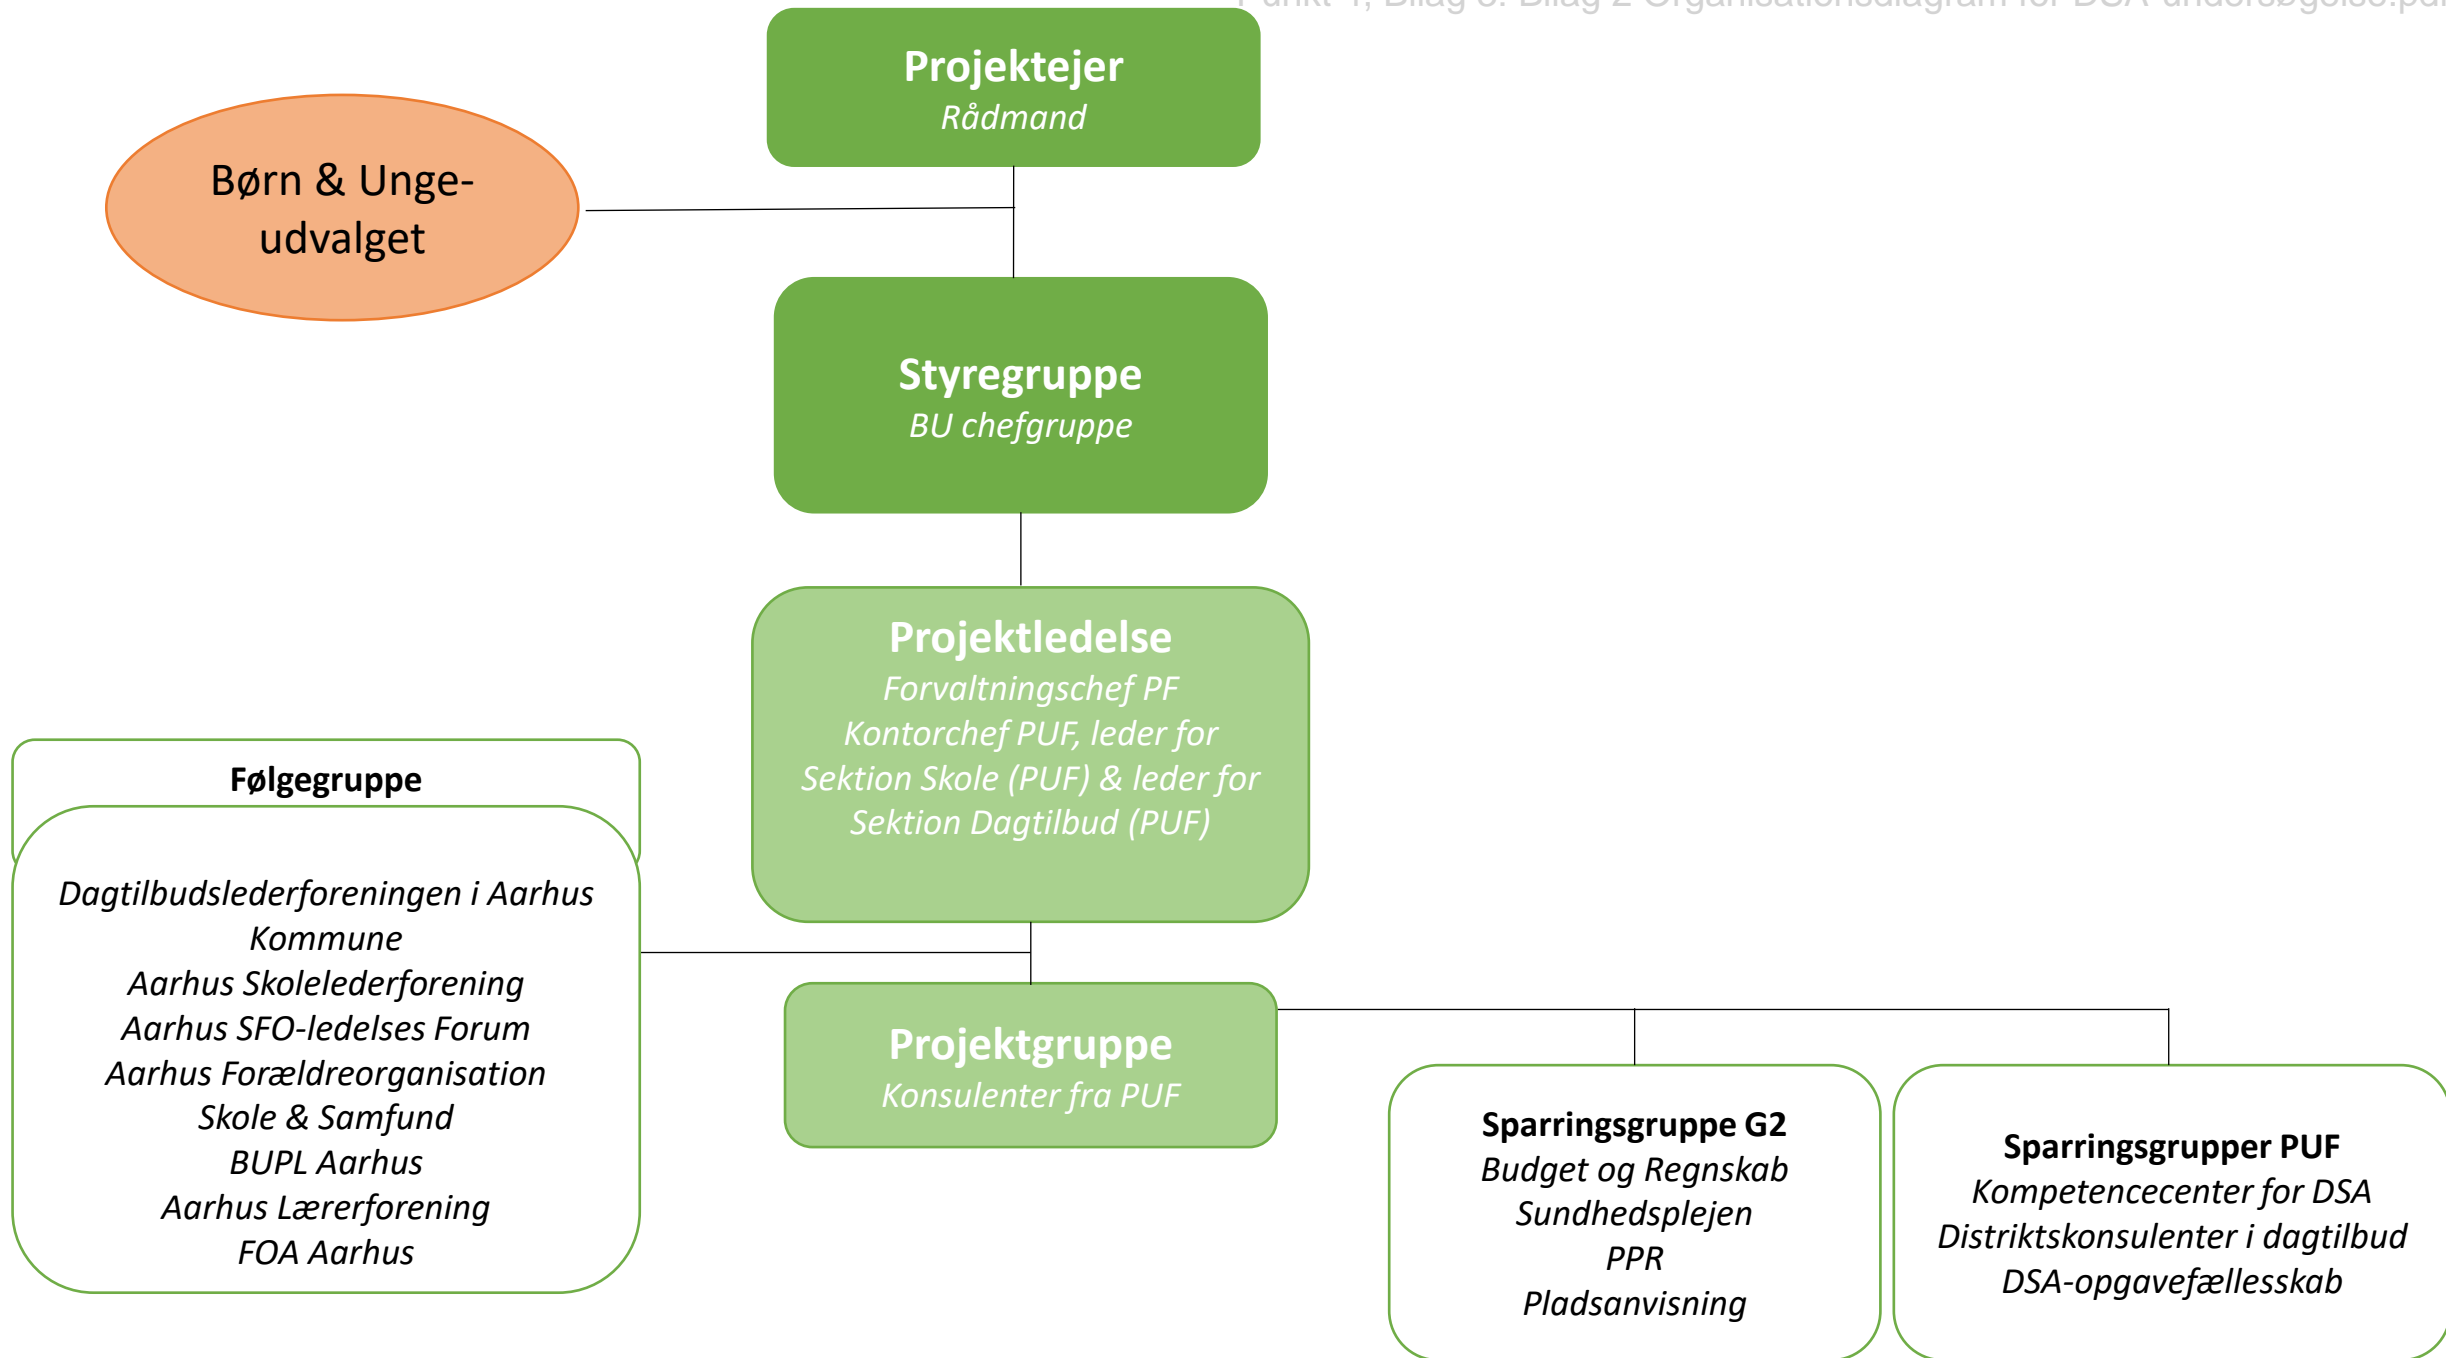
Punkt 1, Bilag 3: Bilag 2 Organisationsdiagram for DSA-undersøgelse.pdf

Projektejer
Rådmand

Børn & Unge-udvalget

Styregruppe
BU chefgruppe

Projektledelse
Forvaltningschef PF
Kontorchef PUF, leder for Sektion Skole (PUF) & leder for Sektion Dagtilbud (PUF)

Følgegruppe
Dagtilbudslederforeningen i Aarhus Kommune
Aarhus Skolelederforening
Aarhus SFO-ledelses Forum
Aarhus Forældreorganisation
Skole & Samfund
BUPL Aarhus
Aarhus Lærerforening
FOA Aarhus

Projektgruppe
Konsulenter fra PUF

Sparringsgruppe G2
Budget og Regnskab
Sundhedsplejen
PPR
Pladsanvisning

Sparringsgrupper PUF
Kompetencecenter for DSA
Distriktskonsulenter i dagtilbud
DSA-opgavefællesskab